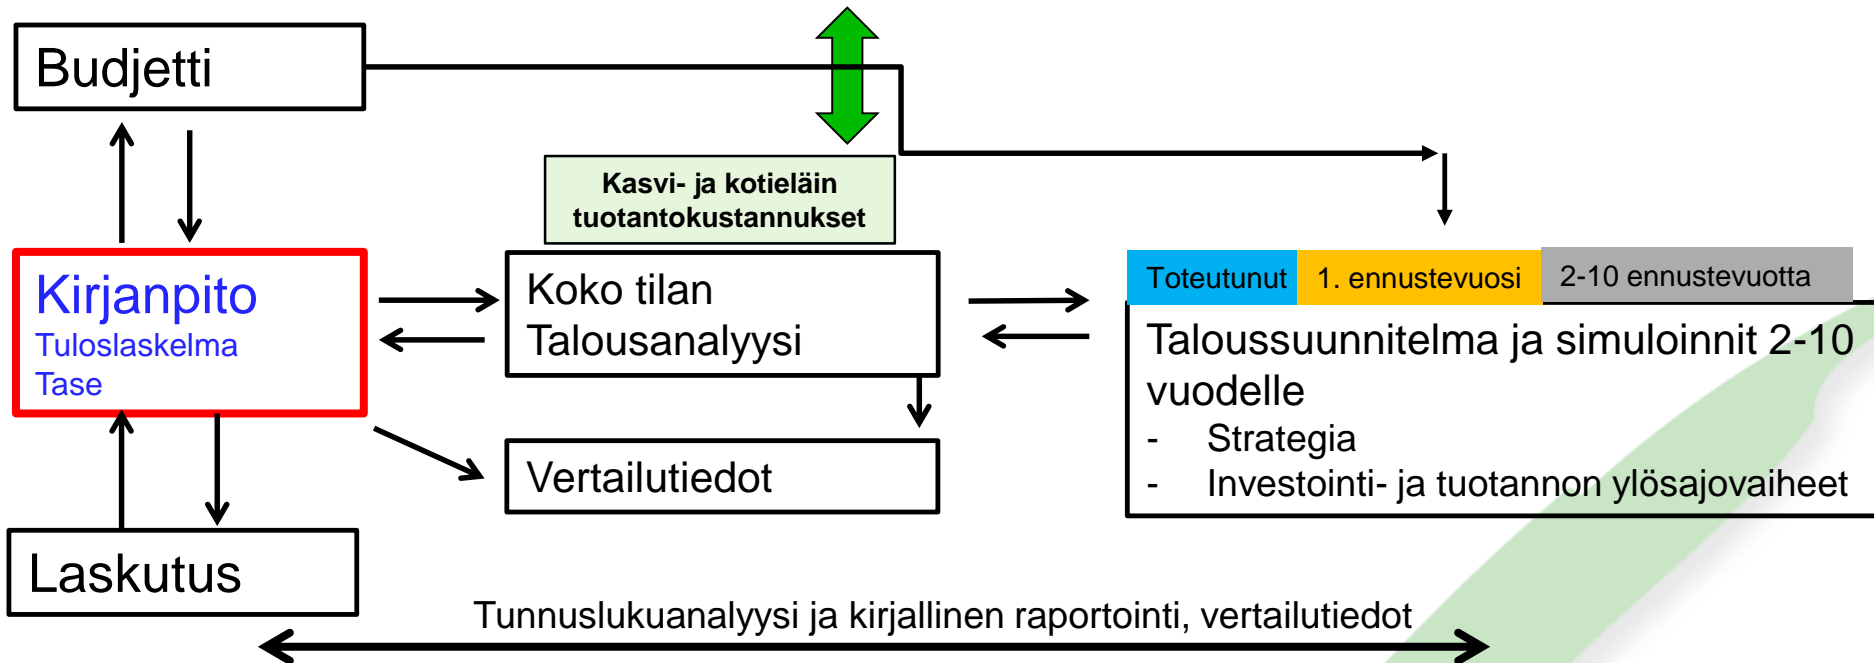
Budjetti

Kasvi- ja kotieläin tuotantokustannukset

Kirjanpito
Tuloslaskelma
Tase

Koko tilan Talousanalyysi

Toteutunut

1. ennustevuosi

2-10 ennustevuotta

Taloussuunnitelma ja simuloinnit 2-10 vuodelle
- Strategia
- Investointi- ja tuotannon ylösajovaiheet

Vertailutiedot

Laskutus

Tunnuslukuanalyysi ja kirjallinen raportointi, vertailutiedot